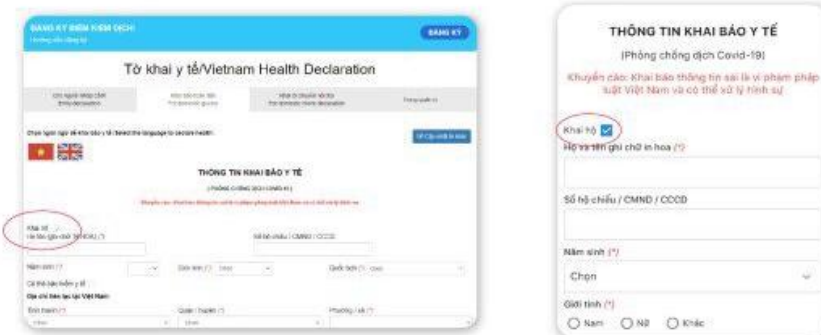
ĐĂNG KÝ ĐIỂM KIỂM DỊCH
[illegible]
ĐĂNG KÝ

Tờ khai y tế/Vietnam Health Declaration

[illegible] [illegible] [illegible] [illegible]

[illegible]

THÔNG TIN KHAI BÁO Y TẾ
(PHÒNG CHỐNG DỊCH COVID-19)
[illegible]

Khai hộ
Họ tên (ghi chữ IN HOA) (*)
Số hộ chiếu / CMND / CCCD
Năm sinh (*)
Giới tính (*)
Quốc tịch (*)
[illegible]
Địa chỉ liên lạc tại Việt Nam
Tỉnh thành (*)
Quận / huyện (*)
Phường / xã (*)

THÔNG TIN KHAI BÁO Y TẾ
(Phòng chống dịch Covid-19)
Khuyến cáo: Khai báo thông tin sai là vi phạm pháp luật Việt Nam và có thể xử lý hình sự

Khai hộ
Họ và tên ghi chữ in hoa (*)
Số hộ chiếu / CMND / CCCD
Năm sinh (*)
Chọn
Giới tính (*)
Nam Nữ Khác